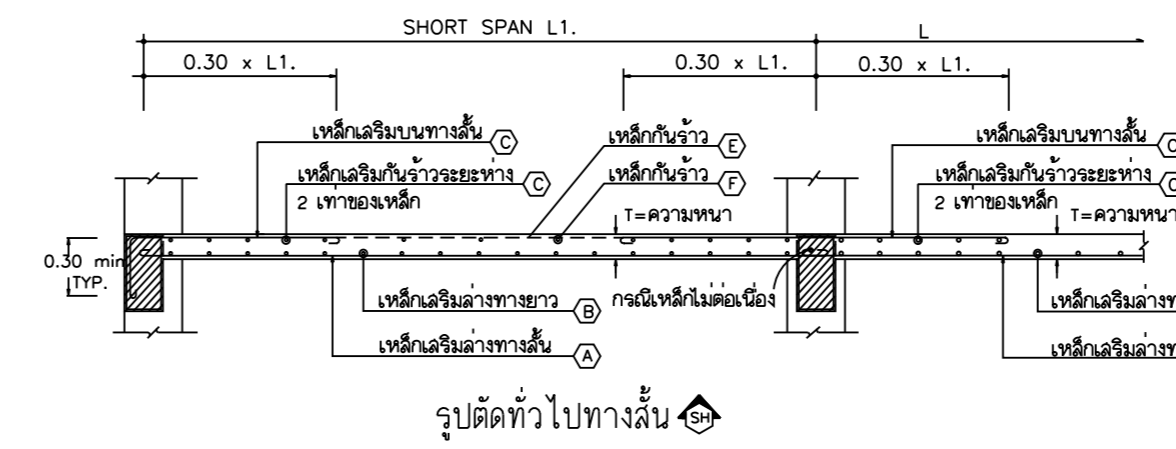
SHORT SPAN L1.

L

0.30 x L1.

0.30 x L1.

0.30 x L1.

เหล็กเสริมบนทางสั้น C

เหล็กเสริมกันร้าวระยะห่าง C

2 เท่าของเหล็ก

เหล็กกันร้าว E

เหล็กกันร้าว F

T=ความหนา

เหล็กเสริมบนทางสั้น C

เหล็กเสริมกันร้าวระยะห่าง C

2 เท่าของเหล็ก

T=ความหนา

0.30 min TYP.

เหล็กเสริมล่างทางยาว B

กรณีเหล็กไม่ต่อเนื่อง

เหล็กเสริมล่างท

เหล็กเสริมล่างทางสั้น A

เหล็กเสริมล่างท

รูปตัดทั่วไปทางสั้น SH